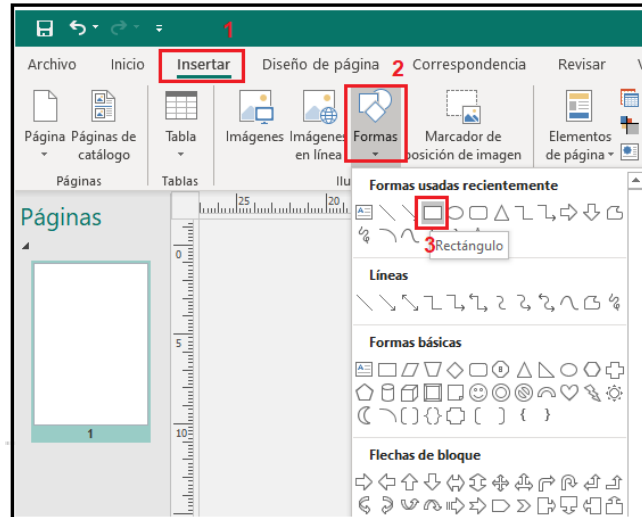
1

Archivo Inicio Insertar Diseño de página Correspondencia Revisar V

2

Página Páginas de catálogo

Páginas

Tabla

Tablas

Imágenes Imágenes en línea

Formas

Marcador de posición de imagen

Elementos de página

Páginas

Formas usadas recientemente

3 Rectángulo

Líneas

Formas básicas

Flechas de bloque

1